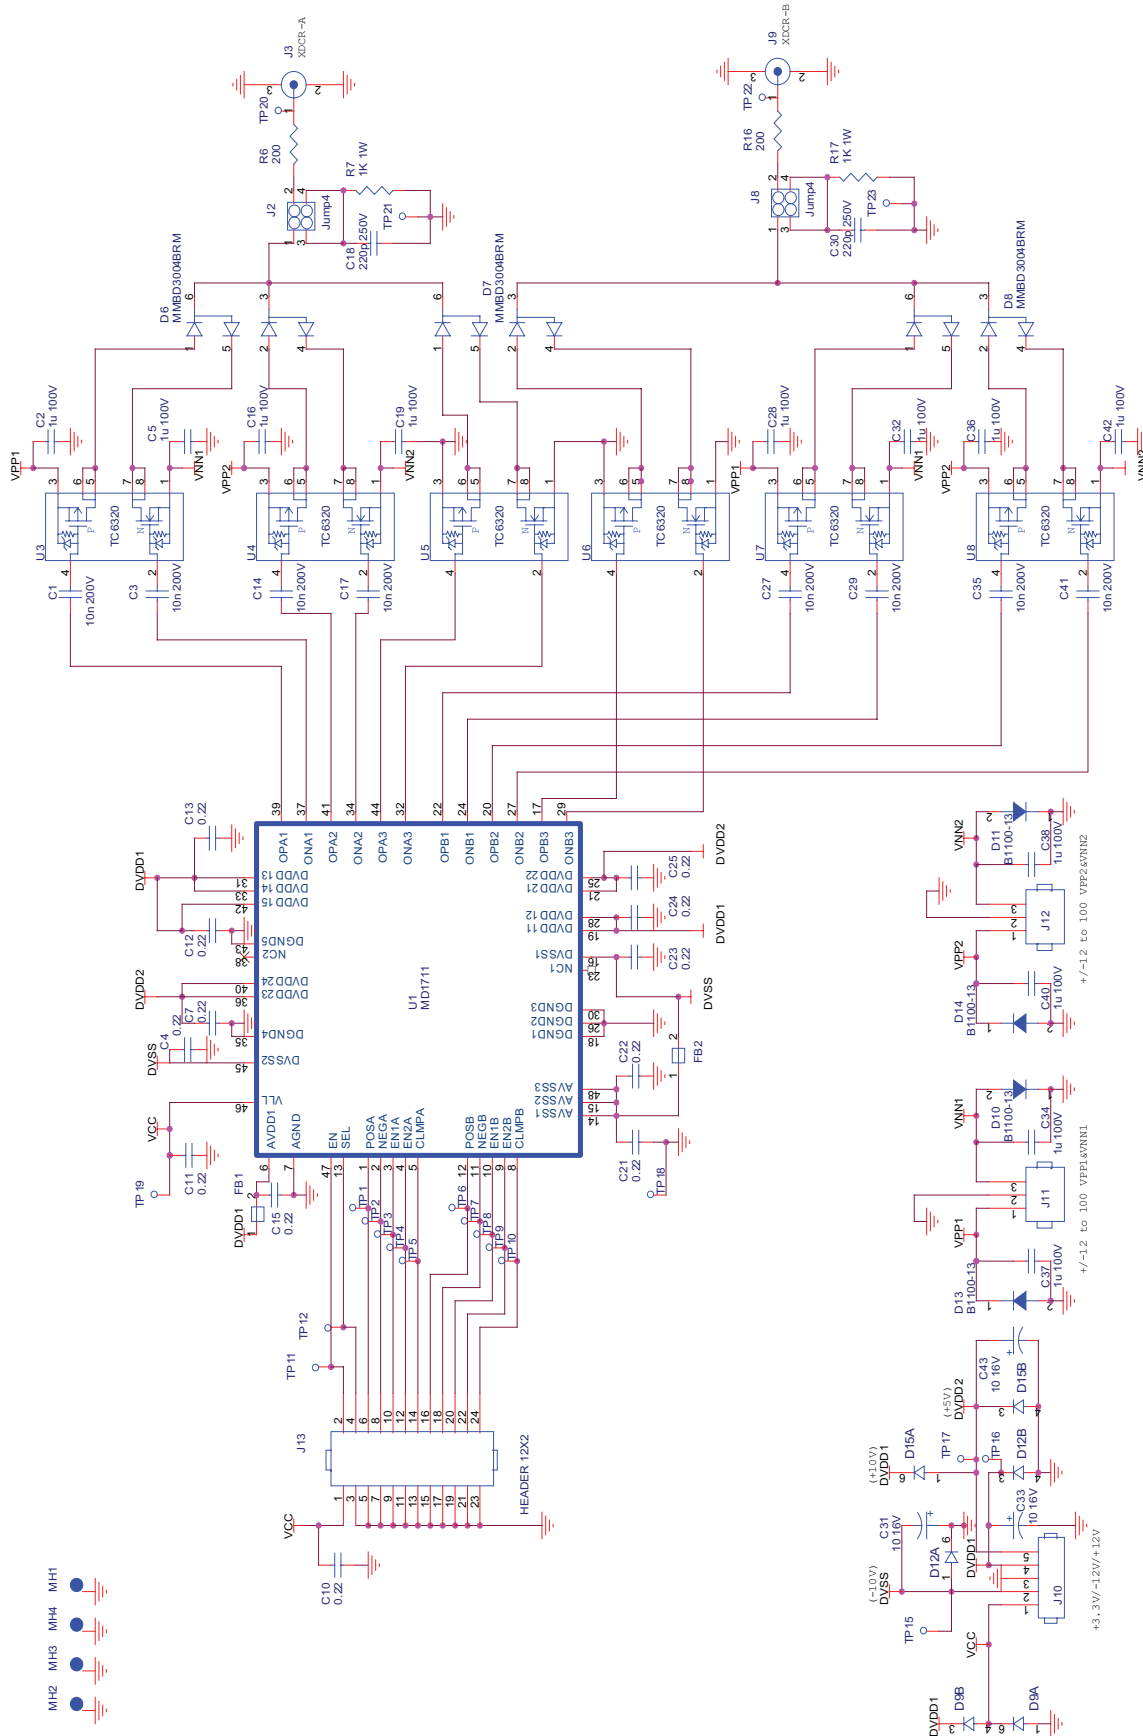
J3
XDCR-A
TP20
R6
200
R7
1K 1W
J2
Jump4
TP21
C18
220p 250V
J9
XDCR-B
TP22
R16
200
R17
1K 1W
J8
Jump4
TP23
C30
220p 250V
D6
MMBD3004BRM
D7
MMBD3004BRM
D8
MMBD3004BRM
C2
1u 100V
C5
1u 100V
C16
1u 100V
C19
1u 100V
C28
1u 100V
C32
1u 100V
C36
1u 100V
C42
1u 100V
VPP1
VNN1
VPP2
VNN2
VPP1
VNN1
VPP2
U3
TC6320
U4
TC6320
U5
TC6320
U6
TC6320
U7
TC6320
U8
TC6320
C1
10n 200V
C3
10n 200V
C14
10n 200V
C17
10n 200V
C27
10n 200V
C29
10n 200V
C35
10n 200V
C41
10n 200V
C13
0.22
DVDD1
C12
0.22
DVDD2
C7
0.22
C4
0.22
DVSS
VCC
C11
0.22
TP 19
FB1
DVDD1
C15
0.22
U1
MD1711
OPA1
ONA1
OPA2
ONA2
OPA3
ONA3
OPB1
ONB1
OPB2
ONB2
OPB3
ONB3
DVDD 13
DVDD 14
DVDD 15
DGND5
NC2
DVDD 24
DVDD 23
DGND4
DVSS2
VLL
AVDD1
AGND
EN
SEL
POSA
NEGA
EN1A
EN2A
CLMPA
POSB
NEGB
EN1B
EN2B
CLMPB
DVDD 22
DVDD 21
DVDD 12
DVDD 11
DVSS1
NC1
DGND3
DGND2
DGND1
AVSS3
AVSS2
AVSS1
C25
0.22
DVDD2
C24
0.22
DVDD1
C23
0.22
DVSS
C22
0.22
FB2
C21
0.22
TP 18
TP1
TP2
TP3
TP4
TP5
TP6
TP7
TP8
TP9
TP 10
TP 12
TP 11
J13
HEADER 12X2
VCC
C10
0.22
MH1
MH4
MH3
MH2
VNN2
D11
B1100-13
C38
1u 100V
J12
+/-12 to 100 VPP2&VNN2
VPP2
D14
B1100-13
C40
1u 100V
VNN1
D10
B1100-13
C34
1u 100V
J11
+/-12 to 100 VPP1&VNN1
VPP1
D13
B1100-13
C37
1u 100V
C43
10 16V
D15B
(+5V)
DVDD2
(+10V)
DVDD1
D15A
TP 17
TP 16
D12B
C31
10 16V
C33
10 16V
(-10V)
DVSS
D12A
DVDD1
J10
+3.3V/-12V/+12V
TP 15
VCC
DVDD1
D9B
D9A